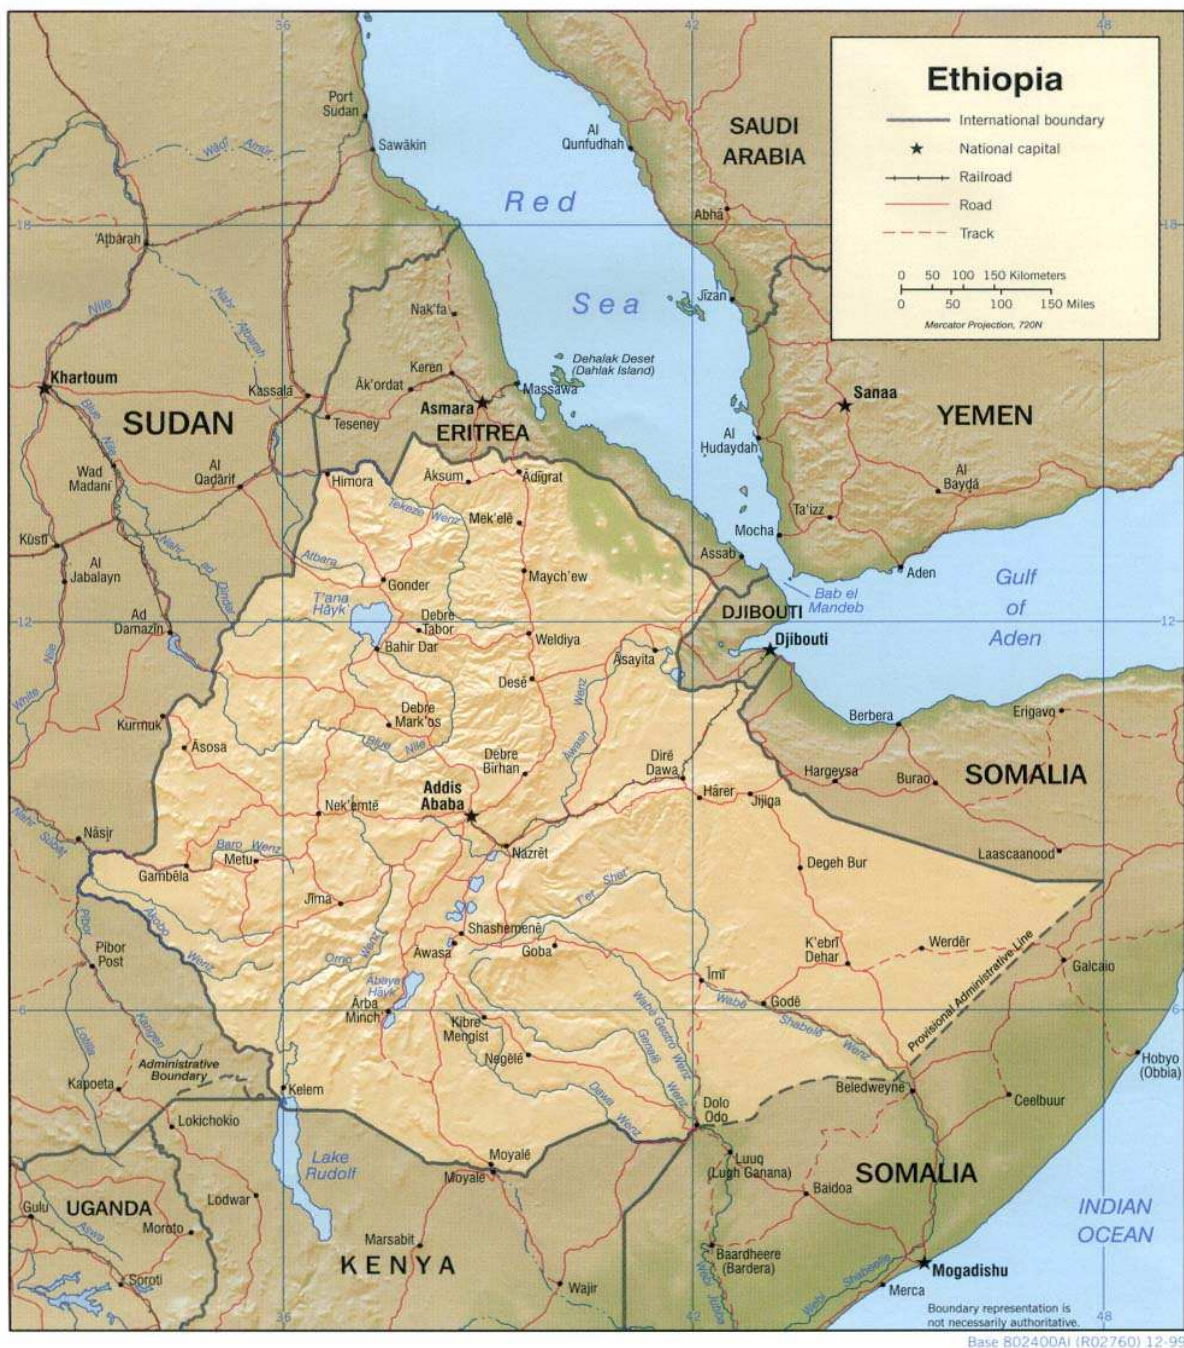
Ethiopia

International boundary
National capital
Railroad
Road
Track

0 50 100 150 Kilometers
0 50 100 150 Miles
Mercator Projection, 720N

36
42
48
18
12
6

Port Sudan
Sawākin
Al Qunfudhah
SAUDI ARABIA
Red
Sea
Abhā
Jīzān
'Aṭbarah
Nak'fa
Dehalak Deset (Dahlak Island)
Keren
Massawa
Āk'ordat
Kassalā
Khartoum
Asmara
SUDAN
Teseney
ERITREA
Al Ḥudaydah
Sanaa
YEMEN
Wad Madanī
Al Qaḍārif
Himora
Āksum
Ādīgrat
Mek'elē
Tekezē Wenz
Al Bayḍā
Ta'izz
Mocha
Kūstī
Al Jabalayn
Atbara
Gonder
Maych'ew
Assab
Aden
Gulf of Aden
Bab el Mandeb
DJIBOUTI
Djibouti
T'ana Hāyk'
Debre Tabor
Bahir Dar
Weldiya
Āsayita
Ad Damazīn
Desē
Debre Mark'os
Berbera
Erigavo
Kurmuk
Āsosa
Blue Nile
Debre Birhan
Awash
Dirē Dawa
Hārer
Jījīga
Hargeysa
Burao
SOMALIA
Addis Ababa
Nek'emtē
Nāṣir
Baro Wenz
Metu
Nazrēt
Gambēla
Degeh Bur
Laascaanood
Jīma
Ter Sher
Pibor Post
Shashemenē
Awasa
Goba
Werdēr
K'ebrī Dehar
Galcaio
Provisional Administrative Line
Omo Wenz
Īmī
Abaya Hāyk'
Ārba Minch'
Wabē
Godē
Shabelē Wenz
Kibre Mengist
Genalē Wenz
Negēlē
Hobyo (Obbia)
Administrative Boundary
Kapoeta
Kelem
Beledweyne
Dawa Wenz
Dolo Odo
Ceelbuur
Lokichokio
Lake Rudolf
Moyalē
Moyale
Luuq (Lugh Ganana)
SOMALIA
Baidoa
UGANDA
Gulu
Lodwar
Moroto
Soroti
KENYA
Marsabit
Wajir
Baardheere (Bardera)
Mogadishu
Merca
INDIAN OCEAN
Boundary representation is not necessarily authoritative.
Base 802400AI (R02760) 12-99
White Nile
Nile
Wadi Amur
Nahr 'Atbarah
Blue Nile
Nahr ad Dindar
Nahr Sūbāt
Akobo
Pibor
Lotilla
Kangen
Wenz
Webi Shabeelle
Jubba
Asw